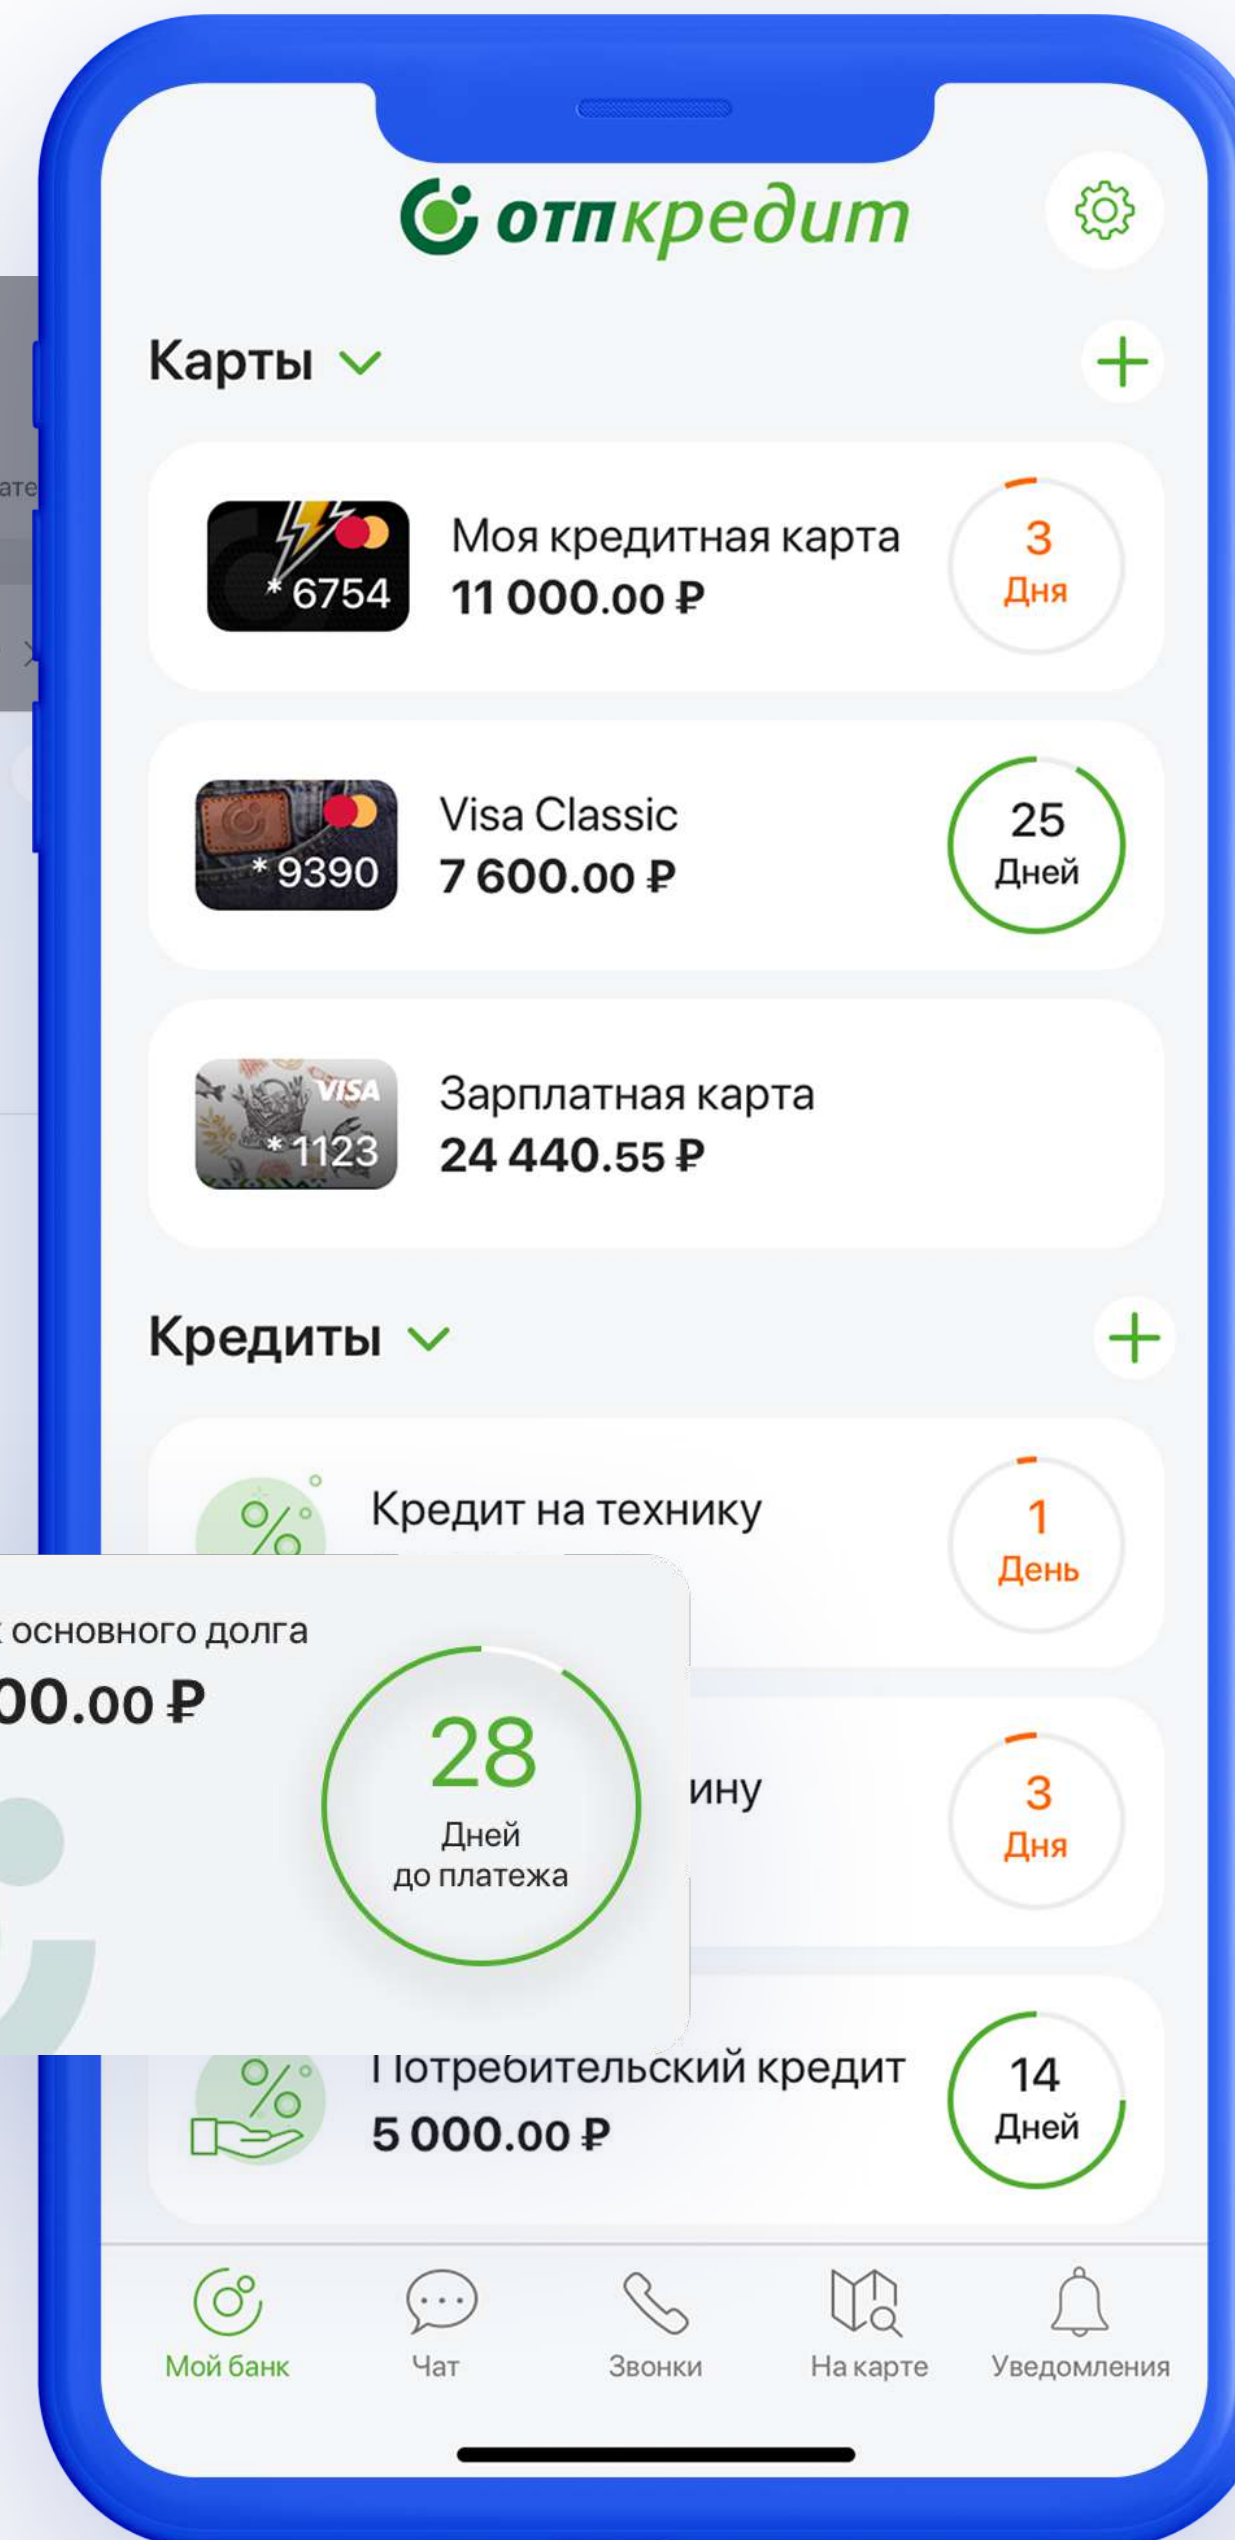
ате

отпкредит

Карты

* 6754
Моя кредитная карта
11 000.00 ₽
3
Дня

* 9390
Visa Classic
7 600.00 ₽
25
Дней

VISA
* 1123
Зарплатная карта
24 440.55 ₽

Кредиты

Кредит на технику
1
День

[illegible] основного долга
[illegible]00.00 ₽
28
Дней
до платежа

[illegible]ину
3
Дня

Потребительский кредит
5 000.00 ₽
14
Дней

Мой банк
Чат
Звонки
На карте
Уведомления